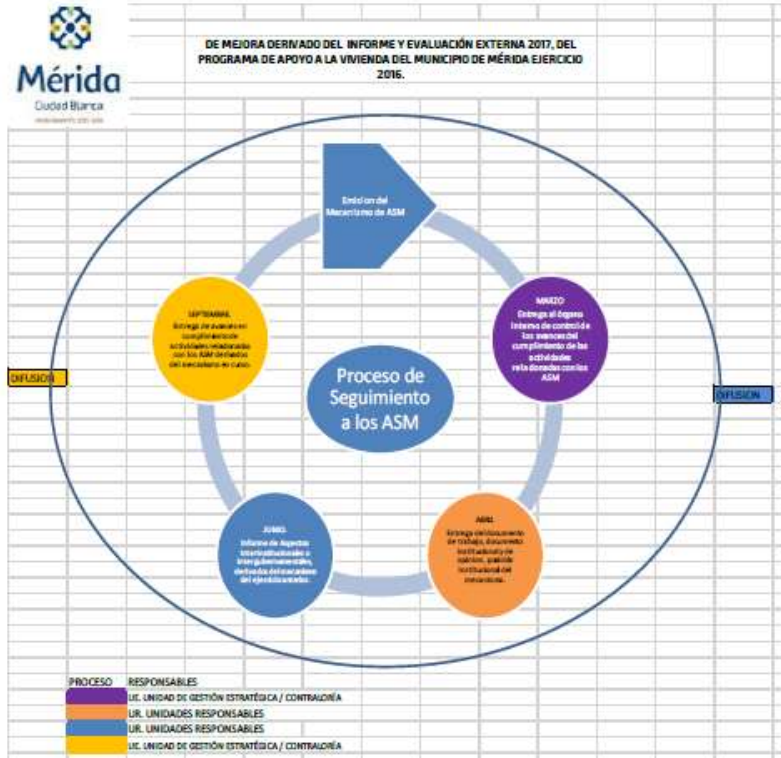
Mérida
Ciudad Blanca
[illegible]

DE MEJORA DERIVADO DEL INFORME Y EVALUACIÓN EXTERNA 2017, DEL PROGRAMA DE APOYO A LA VIVIENDA DEL MUNICIPIO DE MÉRIDA EJERCICIO 2016.

Emisión del Mecanismo de ASM

MARZO
Entrega al Órgano Interno de control de los avances del cumplimiento de las actividades relacionadas con los ASM

ABRIL
Entrega del documento de trabajo, documento institucional y de opinión, posición institucional del mecanismo.

JUNIO
Informe de Aspectos Interinstitucionales o Intergubernamentales, derivados del mecanismo del ejercicio anterior.

SEPTIEMBRE
Entrega de avances en cumplimiento de actividades relacionadas con los ASM derivados del mecanismo en curso.

Proceso de Seguimiento a los ASM

DIFUSION

DIFUSION

| PROCESO | RESPONSABLES |
|---|---|
| | UR. UNIDAD DE GESTIÓN ESTRATÉGICA / CONTRALORÍA |
| | UR. UNIDADES RESPONSABLES |
| | UR. UNIDADES RESPONSABLES |
| | UR. UNIDAD DE GESTIÓN ESTRATÉGICA / CONTRALORÍA |